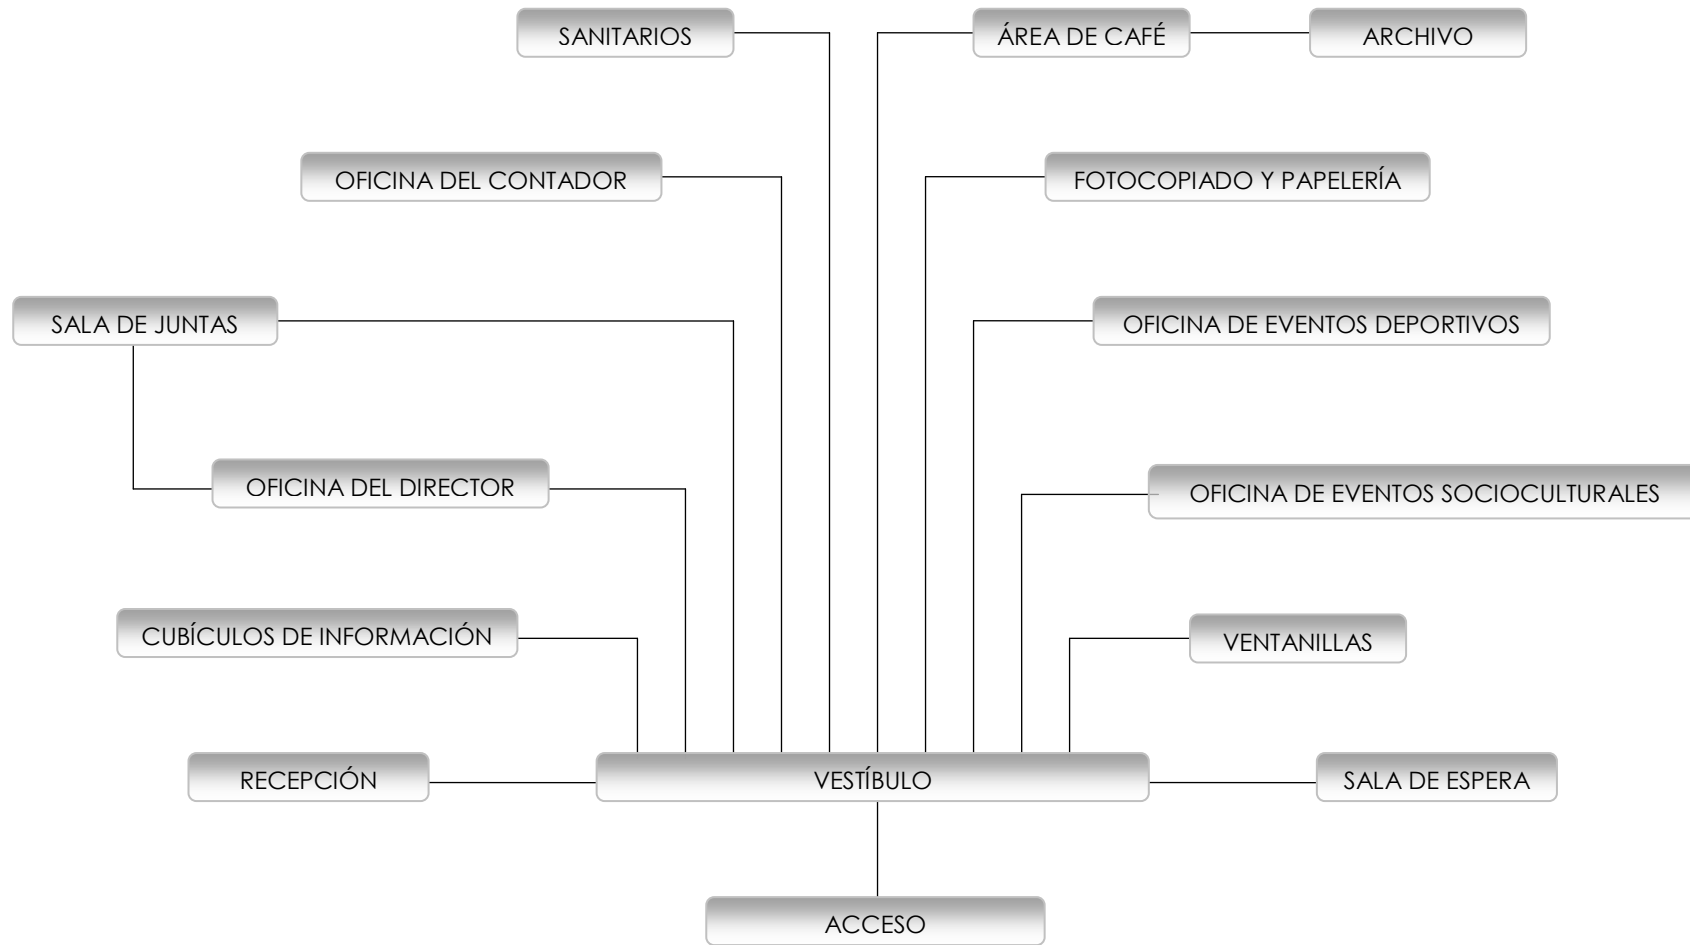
SANITARIOS

ÁREA DE CAFÉ

ARCHIVO

OFICINA DEL CONTADOR

FOTOCOPIADO Y PAPELERÍA

SALA DE JUNTAS

OFICINA DE EVENTOS DEPORTIVOS

OFICINA DEL DIRECTOR

OFICINA DE EVENTOS SOCIOCULTURALES

CUBÍCULOS DE INFORMACIÓN

VENTANILLAS

RECEPCIÓN

VESTÍBULO

SALA DE ESPERA

ACCESO